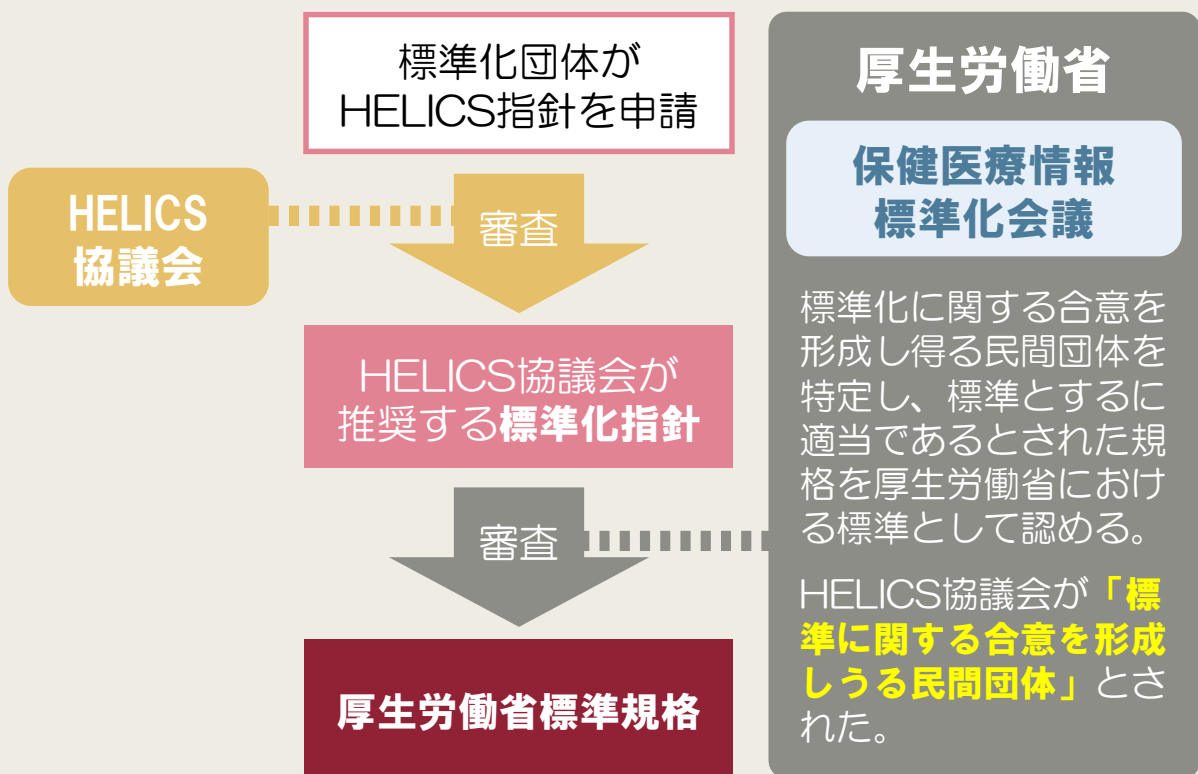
標準化団体が
HELICS指針を申請

HELICS
協議会

審査

HELICS協議会が
推奨する標準化指針

審査

厚生労働省標準規格

厚生労働省

保健医療情報
標準化会議

標準化に関する合意を形成し得る民間団体を特定し、標準とするに適当であるとされた規格を厚生労働省における標準として認める。

HELICS協議会が「標準に関する合意を形成しうる民間団体」とされた。